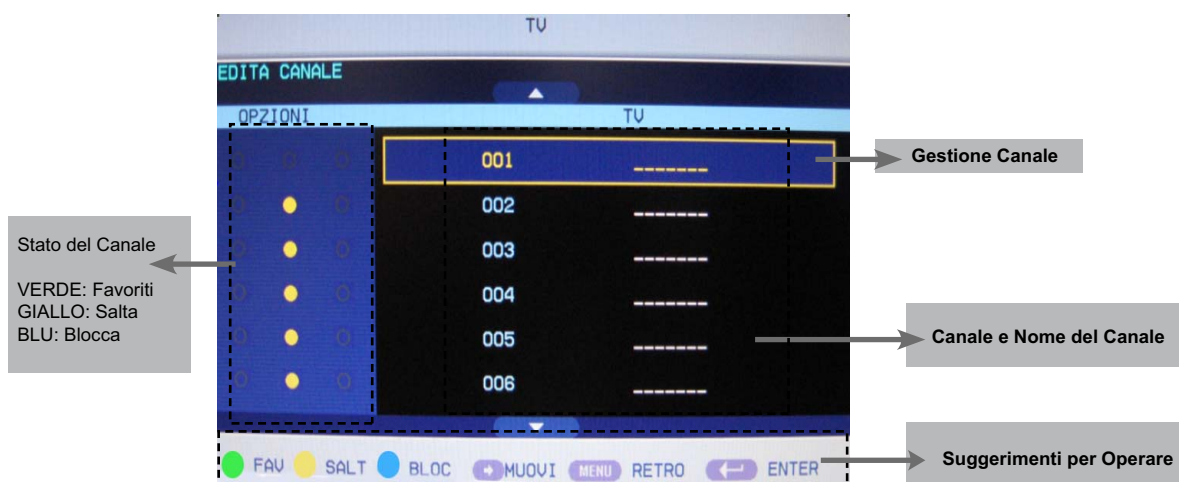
TV

EDITA CANALE

OPZIONI

TV

001 -------

002 -------

003 -------

004 -------

005 -------

006 -------

Gestione Canale

Stato del Canale

VERDE: Favoriti
GIALLO: Salta
BLU: Blocca

Canale e Nome del Canale

FAV SALT BLOC MUOVI MENU RETRO ENTER

Suggerimenti per Operare